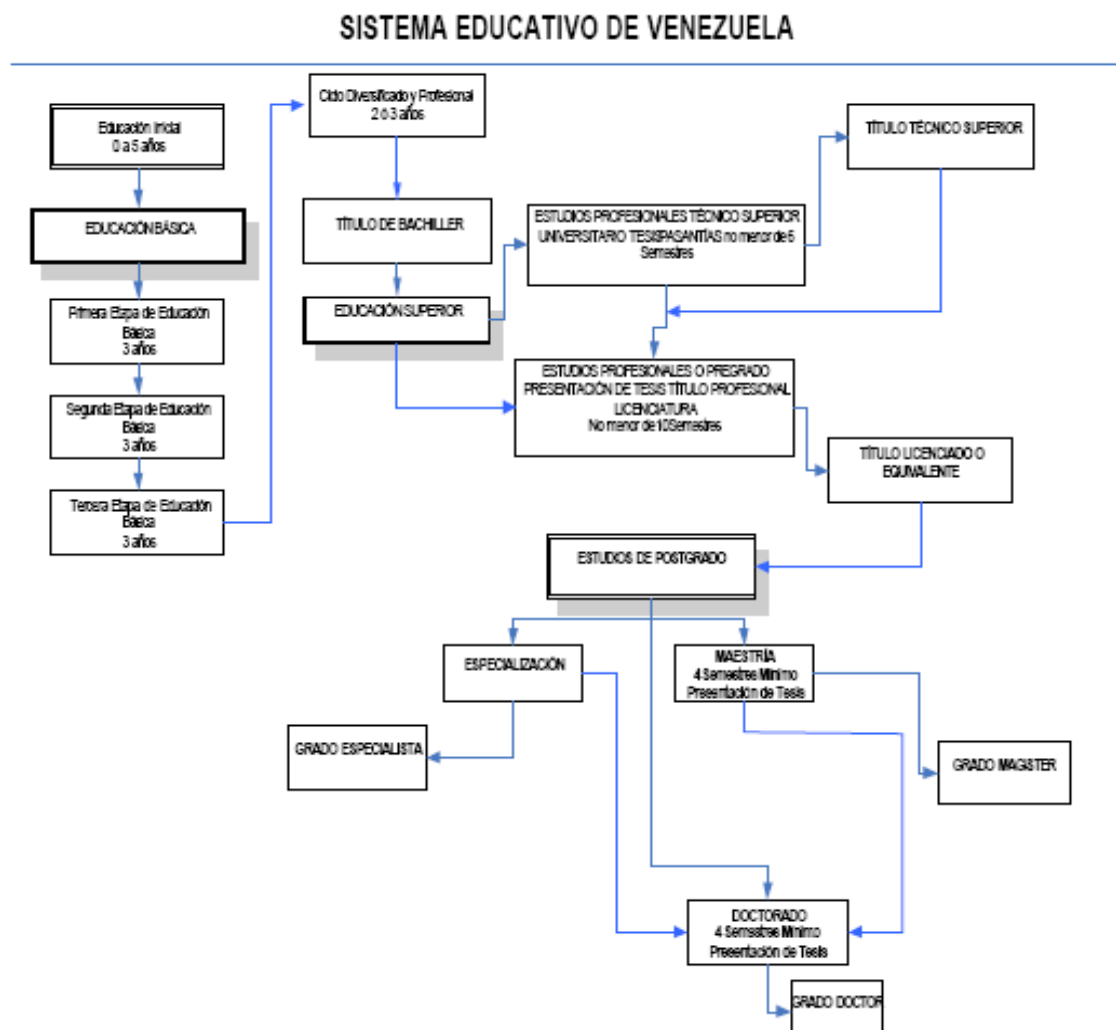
SISTEMA EDUCATIVO DE VENEZUELA

Educación Inicial
0 a 5 años

EDUCACIÓN BÁSICA

Primera Etapa de Educación Básica
3 años

Segunda Etapa de Educación Básica
3 años

Tercera Etapa de Educación Básica
3 años

Ciclo Diversificado y Profesional
2 ó 3 años

TÍTULO DE BACHILLER

EDUCACIÓN SUPERIOR

ESTUDIOS PROFESIONALES TÉCNICO SUPERIOR UNIVERSITARIO TESISPASANTÍAS no menor de 6 Semestres

TÍTULO TÉCNICO SUPERIOR

ESTUDIOS PROFESIONALES O PREGRADO PRESENTACIÓN DE TESIS TÍTULO PROFESIONAL LICENCIATURA
No menor de 10Semestres

TÍTULO LICENCIADO O EQUIVALENTE

ESTUDIOS DE POSTGRADO

ESPECIALIZACIÓN

MAESTRÍA
4 Semestres Mínimo
Preesentación de Tesis

GRADO ESPECIALISTA

GRADO MAGISTER

DOCTORADO
4 Semestres Mínimo
Preesentación de Tesis

GRADO DOCTOR